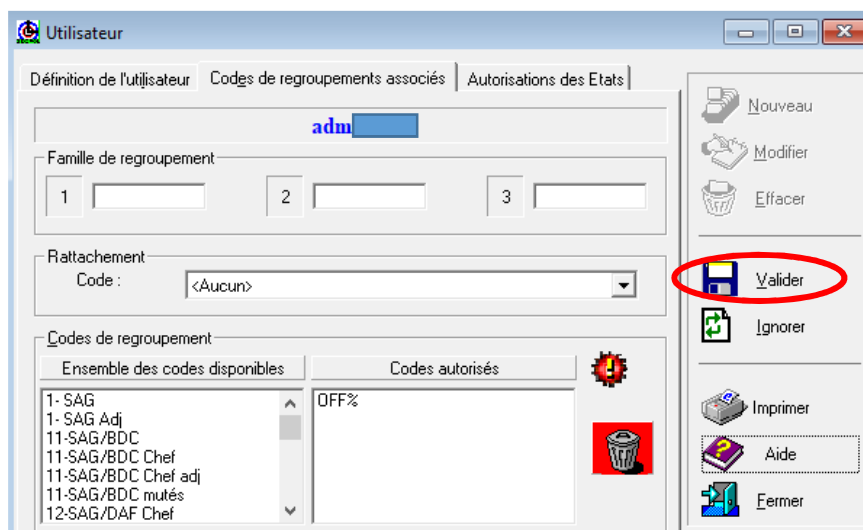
Utilisateur

Définition de l'utilisateur | Codes de regroupements associés | Autorisations des Etats

adm

Famille de regroupement

1

2

3

Rattachement

Code :

<Aucun>

Codes de regroupement

Ensemble des codes disponibles

Codes autorisés

1- SAG
1- SAG Adj
11-SAG/BDC
11-SAG/BDC Chef
11-SAG/BDC Chef adj
11-SAG/BDC mutés
12-SAG/DAF Chef

OFF%

Nouveau

Modifier

Effacer

Valider

Ignorer

Imprimer

Aide

Fermer